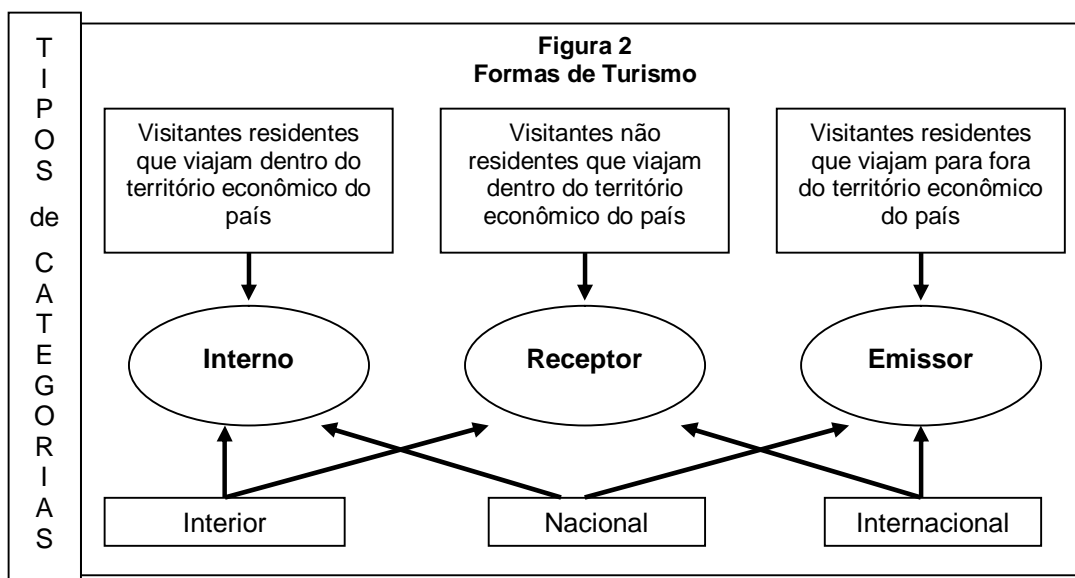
TIPOS de CATEGORIAS

Figura 2
Formas de Turismo

Visitantes residentes que viajam dentro do território econômico do país

Visitantes não residentes que viajam dentro do território econômico do país

Visitantes residentes que viajam para fora do território econômico do país

Interno

Receptor

Emissor

Interior

Nacional

Internacional